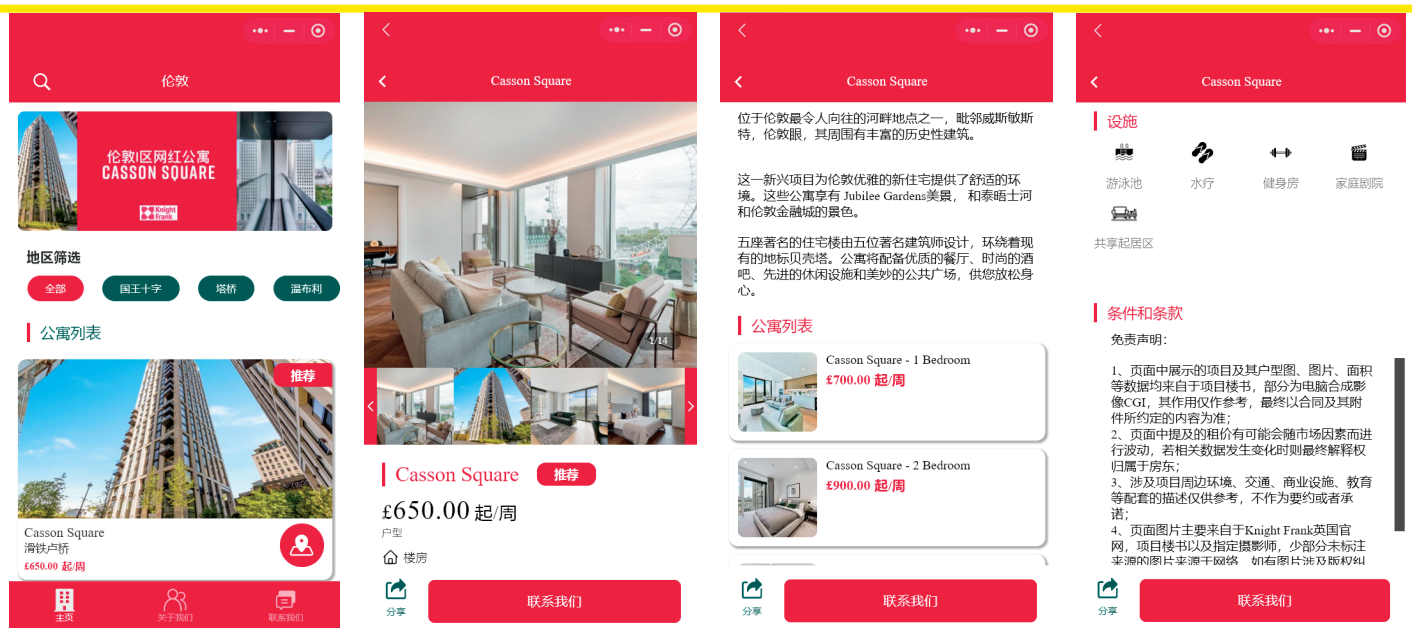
伦敦

伦敦I区网红公寓
CASSON SQUARE
Knight Frank

地区筛选

全部 国王十字 塔桥 温布利

公寓列表

推荐

Casson Square
滑铁卢桥
£650.00 起/周

主页 关于我们 联系我们

Casson Square

1/14

Casson Square 推荐

£650.00 起/周

户型

楼房

分享

联系我们

Casson Square

位于伦敦最令人向往的河畔地点之一，毗邻威斯敏斯特，伦敦眼，其周围有丰富的历史性建筑。

这一新兴项目为伦敦优雅的新住宅提供了舒适的环境。这些公寓享有 Jubilee Gardens美景， 和泰晤士河和伦敦金融城的景色。

五座著名的住宅楼由五位著名建筑师设计，环绕着现有的地标贝壳塔。公寓将配备优质的餐厅、时尚的酒吧、先进的休闲设施和美妙的公共广场，供您放松身心。

公寓列表

Casson Square - 1 Bedroom
£700.00 起/周

Casson Square - 2 Bedroom
£900.00 起/周

分享

联系我们

Casson Square

设施

游泳池 水疗 健身房 家庭剧院

共享起居区

条件和条款

免责声明：

1、页面中展示的项目及其户型图、图片、面积等数据均来自于项目楼书，部分为电脑合成影像CGI，其作用仅作参考，最终以合同及其附件所约定的内容为准；
2、页面中提及的租价有可能会随市场因素而进行波动，若相关数据发生变化时则最终解释权归属于房东；
3、涉及项目周边环境、交通、商业设施、教育等配套的描述仅供参考，不作为要约或者承诺；
4、页面图片主要来自于Knight Frank英国官网，项目楼书以及指定摄影师，少部分未标注来源的图片来源于网络，如有图片涉及版权纠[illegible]

分享

联系我们